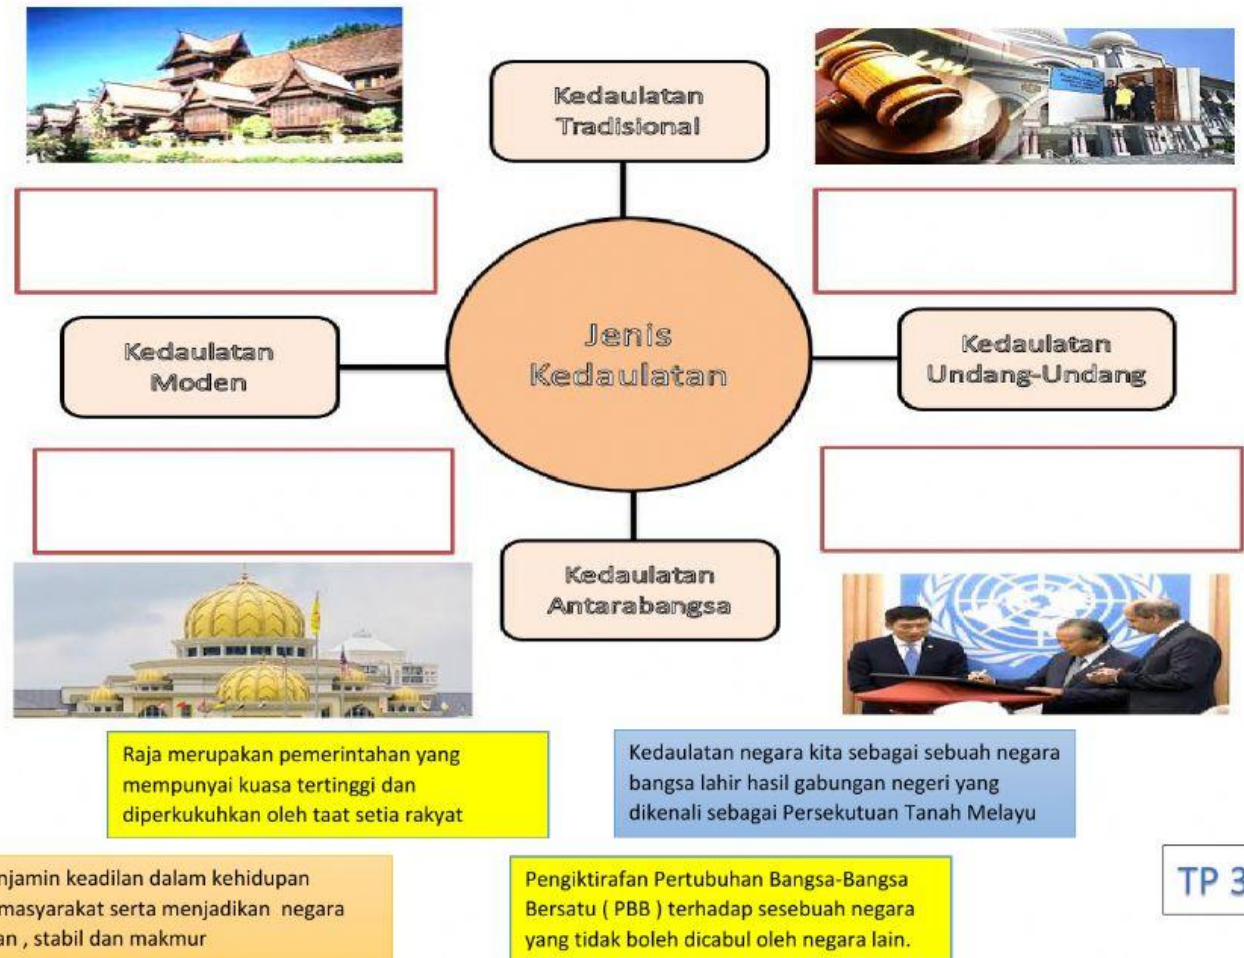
Kedaulatan Tradisional

Jenis Kedaulatan

Kedaulatan Moden

Kedaulatan Undang-Undang

Kedaulatan Antarabangsa

Raja merupakan pemerintahan yang mempunyai kuasa tertinggi dan diperkukuhkan oleh taat setia rakyat

Kedaulatan negara kita sebagai sebuah negara bangsa lahir hasil gabungan negeri yang dikenali sebagai Persekutuan Tanah Melayu

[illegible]njamin keadilan dalam kehidupan masyarakat serta menjadikan negara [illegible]an , stabil dan makmur

Pengiktirafan Pertubuhan Bangsa-Bangsa Bersatu ( PBB ) terhadap sesebuah negara yang tidak boleh dicabul oleh negara lain.

TP 3